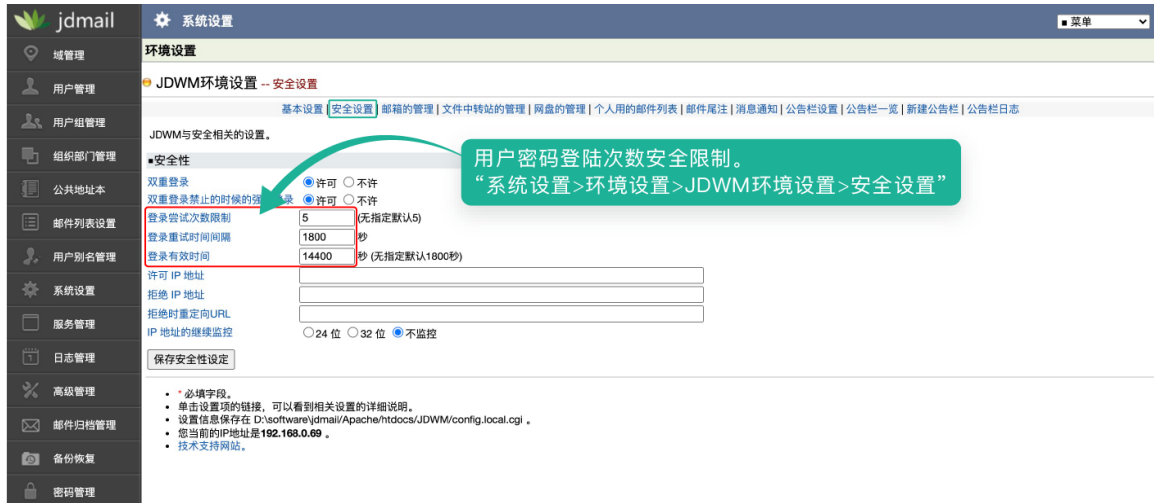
jdmail

系统设置

■菜单

域管理
用户管理
用户组管理
组织部门管理
公共地址本
邮件列表设置
用户别名管理
系统设置
服务管理
日志管理
高级管理
邮件归档管理
备份恢复
密码管理

环境设置

JDWM环境设置 -- 安全设置

基本设置 | 安全设置 | 邮箱的管理 | 文件中转站的管理 | 网盘的管理 | 个人用的邮件列表 | 邮件尾注 | 消息通知 | 公告栏设置 | 公告栏一览 | 新建公告栏 | 公告栏日志

JDWM与安全相关的设置。

■安全性

用户密码登陆次数安全限制。
“系统设置>环境设置>JDWM环境设置>安全设置”

双重登录 ◉许可 ○不许
双重登录禁止的时候的强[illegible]录 ◉许可 ○不许
登录尝试次数限制 5 (无指定默认5)
登录重试时间间隔 1800 秒
登录有效时间 14400 秒 (无指定默认1800秒)
许可 IP 地址
拒绝 IP 地址
拒绝时重定向URL
IP 地址的继续监控 ○24 位 ○32 位 ◉不监控

保存安全性设定

• * 必填字段。
• 单击设置项的链接，可以看到相关设置的详细说明。
• 设置信息保存在 D:\software\jdmail/Apache/htdocs/JDWM/config.local.cgi 。
• 您当前的IP地址是192.168.0.69 。
• 技术支持网站。